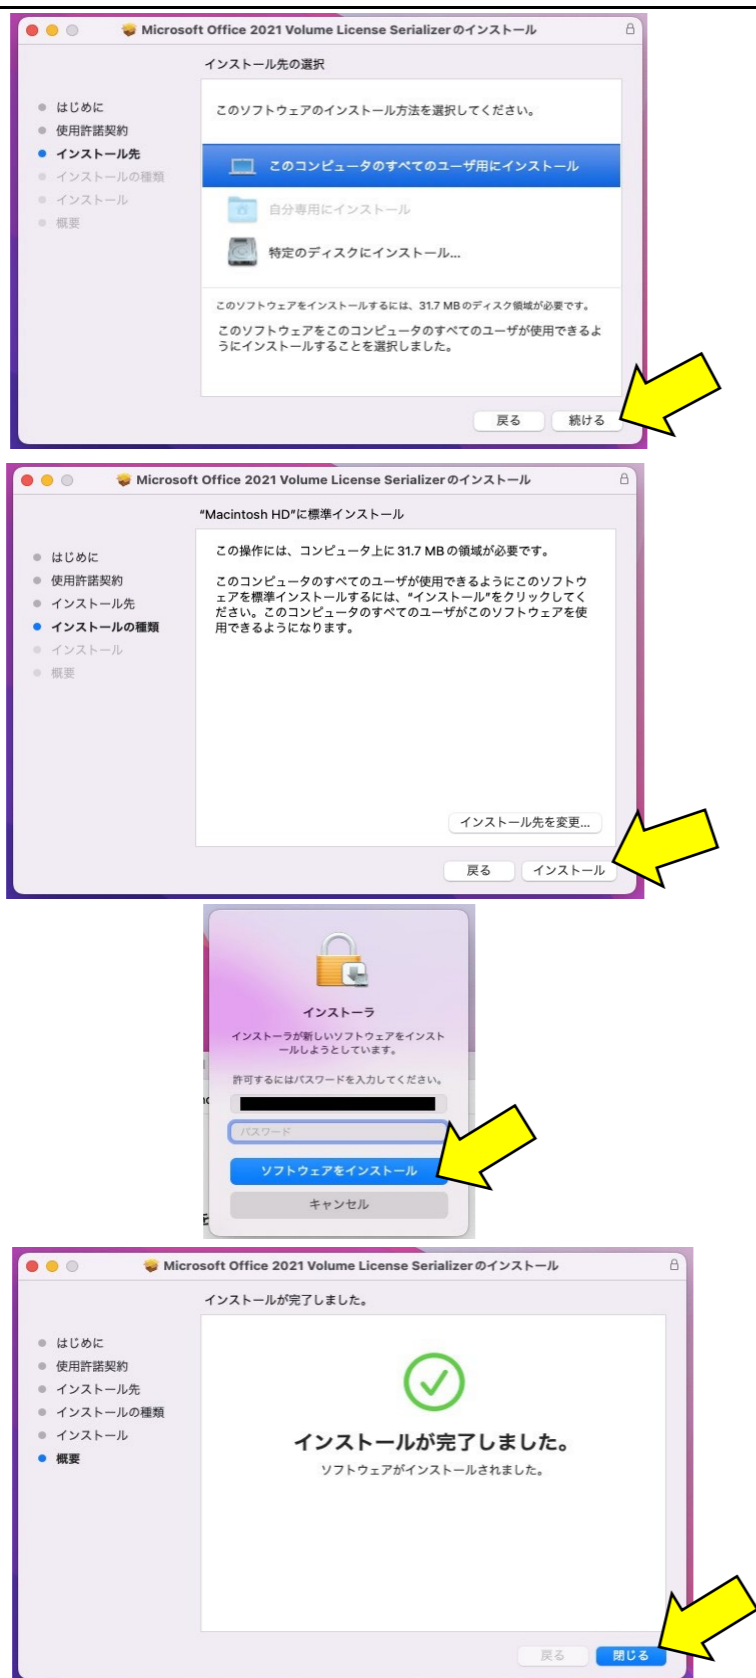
Microsoft Office 2021 Volume License Serializerのインストール

インストール先の選択

はじめに
使用許諾契約
インストール先
インストールの種類
インストール
概要

このソフトウェアのインストール方法を選択してください。

このコンピュータのすべてのユーザ用にインストール
自分専用にインストール
特定のディスクにインストール…

このソフトウェアをインストールするには、31.7 MBのディスク領域が必要です。

このソフトウェアをこのコンピュータのすべてのユーザが使用できるようにインストールすることを選択しました。

戻る　続ける

Microsoft Office 2021 Volume License Serializerのインストール

"Macintosh HD"に標準インストール

はじめに
使用許諾契約
インストール先
インストールの種類
インストール
概要

この操作には、コンピュータ上に31.7 MBの領域が必要です。

このコンピュータのすべてのユーザが使用できるようにこのソフトウェアを標準インストールするには、"インストール"をクリックしてください。このコンピュータのすべてのユーザがこのソフトウェアを使用できるようになります。

インストール先を変更…

戻る　インストール

インストーラ
インストーラが新しいソフトウェアをインストールしようとしています。

許可するにはパスワードを入力してください。

パスワード

ソフトウェアをインストール
キャンセル

Microsoft Office 2021 Volume License Serializerのインストール

インストールが完了しました。

はじめに
使用許諾契約
インストール先
インストールの種類
インストール
概要

インストールが完了しました。
ソフトウェアがインストールされました。

戻る　閉じる